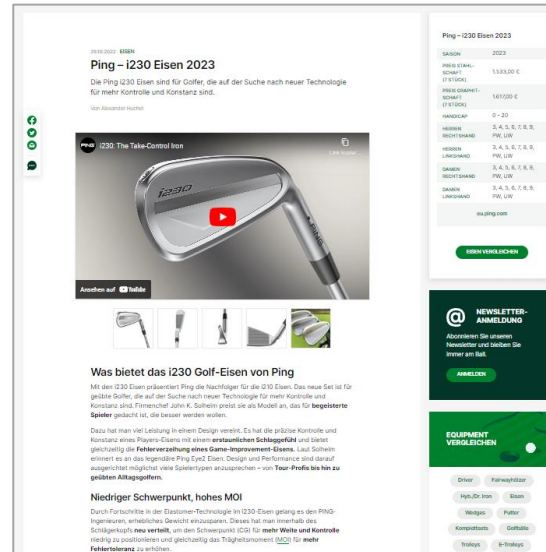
09.10.2023 EISEN

Ping – i230 Eisen 2023

Die Ping i230 Eisen sind für Golfer, die auf der Suche nach neuer Technologie für mehr Kontrolle und Konstanz sind.

Von Alexander Hochst

i230: The Take-Control Iron

Link kopier...

i230

PING

Ansehen auf YouTube

Was bietet das i230 Golf-Eisen von Ping

Mit den i230 Eisen präsentiert Ping die Nachfolger für die i210 Eisen. Das neue Set ist für geübte Golfer, die auf der Suche nach neuer Technologie für mehr Kontrolle und Konstanz sind. Firmenchef John K. Solheim preist sie als Modell an, das für begeisterte Spieler gedacht ist, die besser werden wollen.

Dazu hat man viel Leistung in einem Design vereint. Es hat die präzise Kontrolle und Konstanz eines Players-Eisens mit einem erstaunlichen Schlaggefühl und bietet gleichzeitig die Fehlerverzeihung eines Game-Improvement-Eisens. Laut Solheim erinnert es an das legendäre Ping Eye2 Eisen. Design und Performance sind darauf ausgerichtet möglichst viele Spielertypen anzusprechen – von Tour-Profis bis hin zu geübten Alltagsgolfern.

Niedriger Schwerpunkt, hohes MOI

Durch Fortschritte in der Elastomer-Technologie im i230-Eisen gelang es den PING-Ingenieuren, erhebliches Gewicht einzusparen. Dieses hat man innerhalb des Schlägerkopfs neu verteilt, um den Schwerpunkt (CG) für mehr Weite und Kontrolle niedrig zu positionieren und gleichzeitig das Trägheitsmoment (MOI) für mehr Fehlertoleranz zu erhöhen.

Ping – i230 Eisen 2023

| | |
|---|---|
| SAISON | 2023 |
| PREIS STAHL-SCHAFT (7 STÜCK) | 1.533,00 € |
| PREIS GRAPHIT-SCHAFT (7 STÜCK) | 1.617,00 € |
| HANDICAP | 0 - 20 |
| HERREN RECHTSHAND | 3, 4, 5, 6, 7, 8, 9, PW, UW |
| HERREN LINKSHAND | 3, 4, 5, 6, 7, 8, 9, PW, UW |
| DAMEN RECHTSHAND | 3, 4, 5, 6, 7, 8, 9, PW, UW |
| DAMEN LINKSHAND | 3, 4, 5, 6, 7, 8, 9, PW, UW |

eu.ping.com

EISEN VERGLEICHEN

NEWSLETTER-ANMELDUNG

Abonnieren Sie unseren Newsletter und bleiben Sie immer am Ball.

ANMELDEN

EQUIPMENT VERGLEICHEN

Driver
Fairwayhölzer
Hyb./Dr. Iron
Eisen
Wedges
Putter
Komplettsets
Golfbälle
Trolleys
E-Trolleys